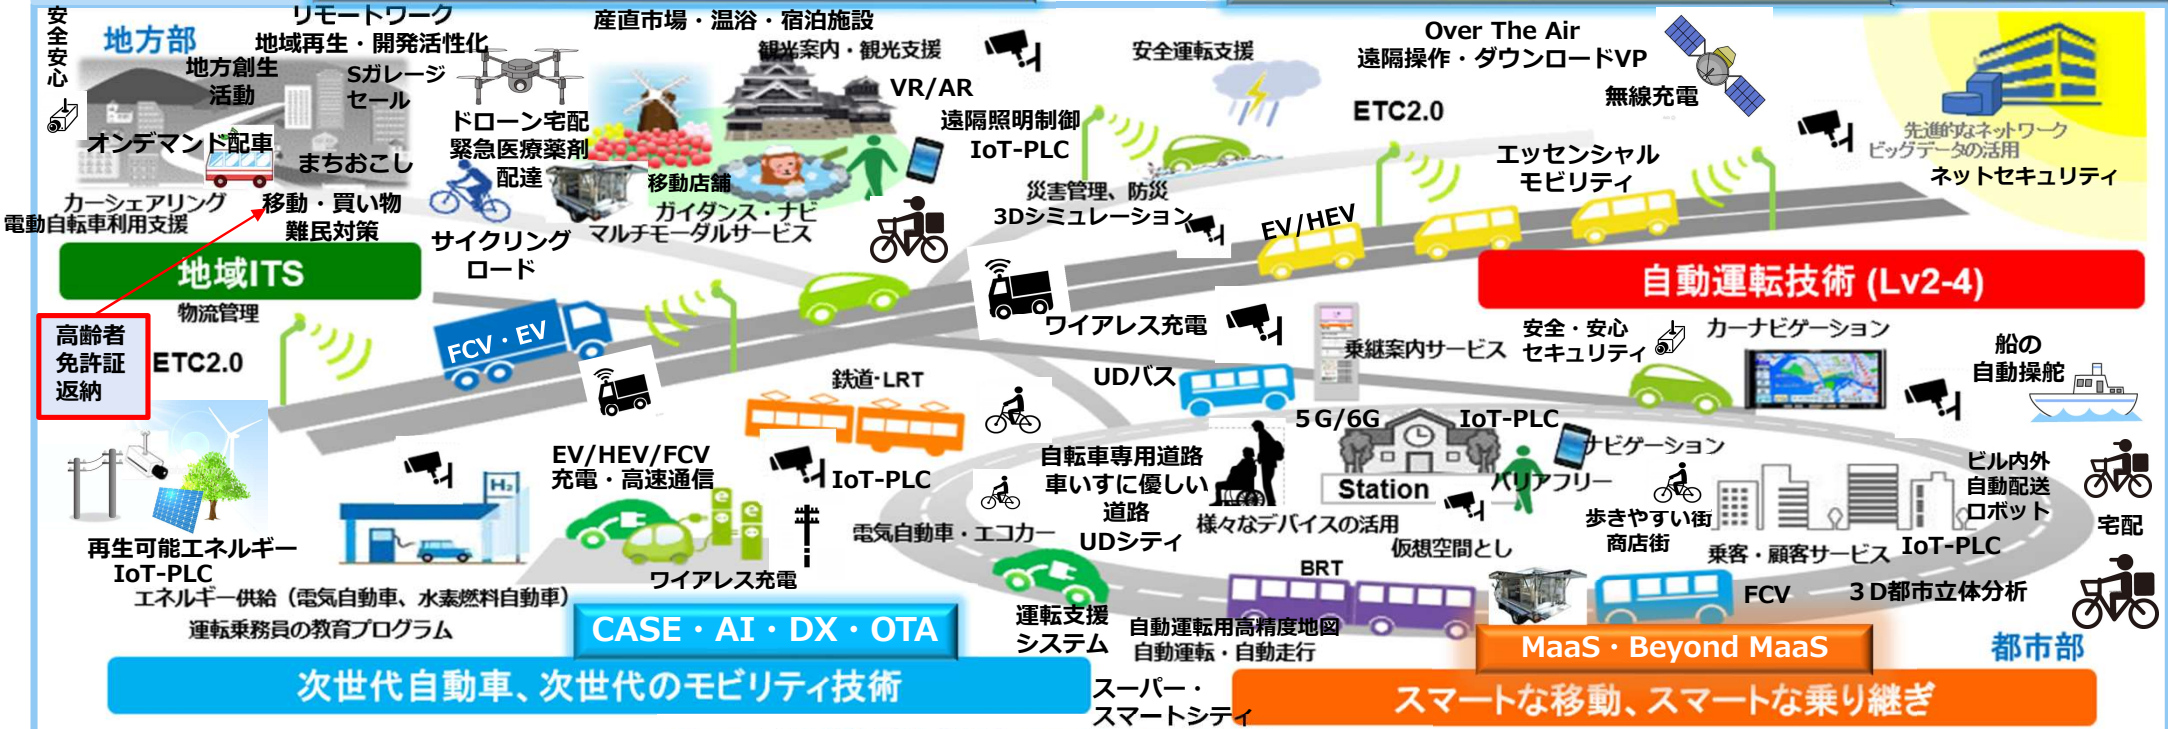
安全安心

地方部
リモートワーク
地域再生・開発活性化
地方創生活動
Sガレージセール
産直市場・温浴・宿泊施設
観光案内・観光支援
VR/AR
安全運転支援
Over The Air
遠隔操作・ダウンロードVP
無線充電
ETC2.0
先進的なネットワーク
ビッグデータの活用
ネットセキュリティ

オンデマンド配車
まちおこし
ドローン宅配
緊急医療薬剤配達
移動店舗
ガイダンス・ナビ
マルチモーダルサービス
遠隔照明制御
IoT-PLC
災害管理、防災
3Dシミュレーション
EV/HEV
エッセンシャルモビリティ

カーシェアリング
電動自転車利用支援
移動・買い物
難民対策
サイクリングロード

地域ITS
自動運転技術 (Lv2-4)

物流管理
高齢者免許証返納
ETC2.0
FCV・EV
ワイアレス充電
乗継案内サービス
安全・安心セキュリティ
カーナビゲーション
船の自動操船

鉄道･LRT
UDバス
5G/6G
IoT-PLC
ナビゲーション
EV/HEV/FCV
充電・高速通信
IoT-PLC
自転車専用道路
車いすに優しい道路
Station
バリアフリー
ビル内外自動配送ロボット
宅配

電気自動車・エコカー
UDシティ
様々なデバイスの活用
仮想空間とし
歩きやすい街
商店街
乗客・顧客サービス
IoT-PLC

再生可能エネルギー
IoT-PLC
ワイアレス充電
BRT
FCV
3D都市立体分析
エネルギー供給（電気自動車、水素燃料自動車）
運転乗務員の教育プログラム
CASE・AI・DX・OTA
運転支援システム
自動運転用高精度地図
自動運転・自動走行
MaaS・Beyond MaaS
都市部

次世代自動車、次世代のモビリティ技術
スーパー・スマートシティ
スマートな移動、スマートな乗り継ぎ